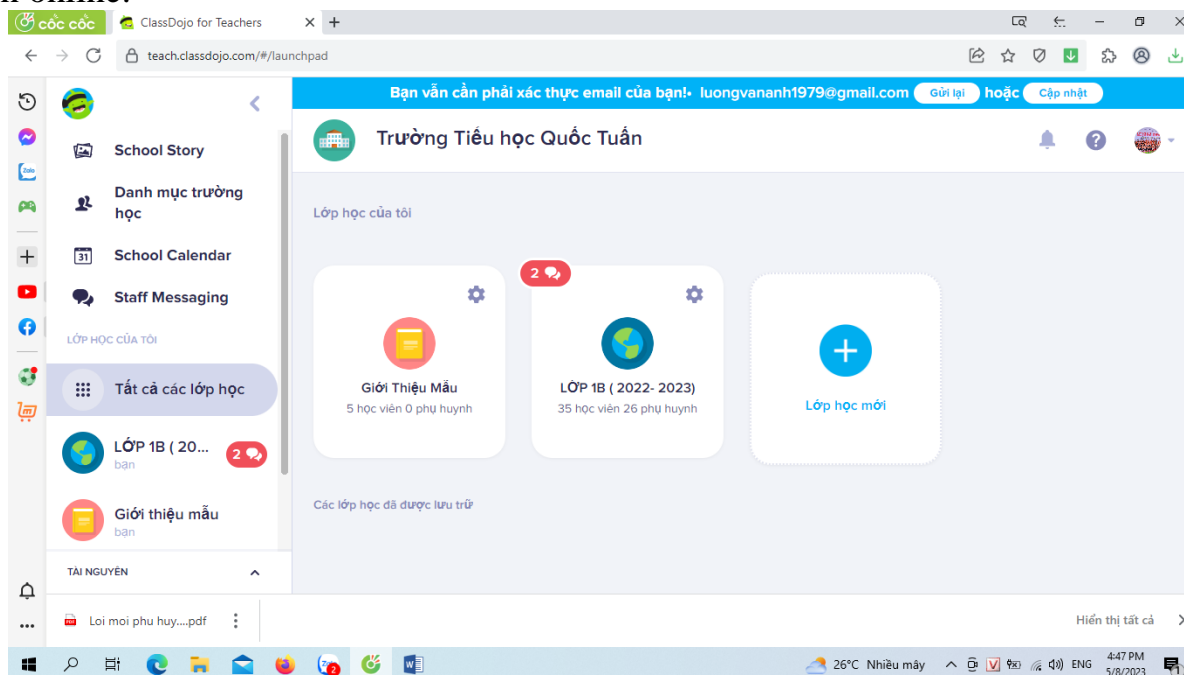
cốc cốc ClassDojo for Teachers × +

teach.classdojo.com/#/launchpad

Bạn vẫn cần phải xác thực email của bạn!• luongvananh1979@gmail.com Gửi lại hoặc Cập nhật

School Story

Danh mục trường học

School Calendar

Staff Messaging

LỚP HỌC CỦA TÔI

Tất cả các lớp học

LỚP 1B ( 20... 2
bạn

Giới thiệu mẫu
bạn

TÀI NGUYÊN

Trường Tiểu học Quốc Tuấn

Lớp học của tôi

Giới Thiệu Mẫu
5 học viên 0 phụ huynh

2
LỚP 1B ( 2022- 2023)
35 học viên 26 phụ huynh

Lớp học mới

Các lớp học đã được lưu trữ

Loi moi phu huy....pdf

Hiển thị tất cả

26°C Nhiều mây ENG 4:47 PM 5/8/2023